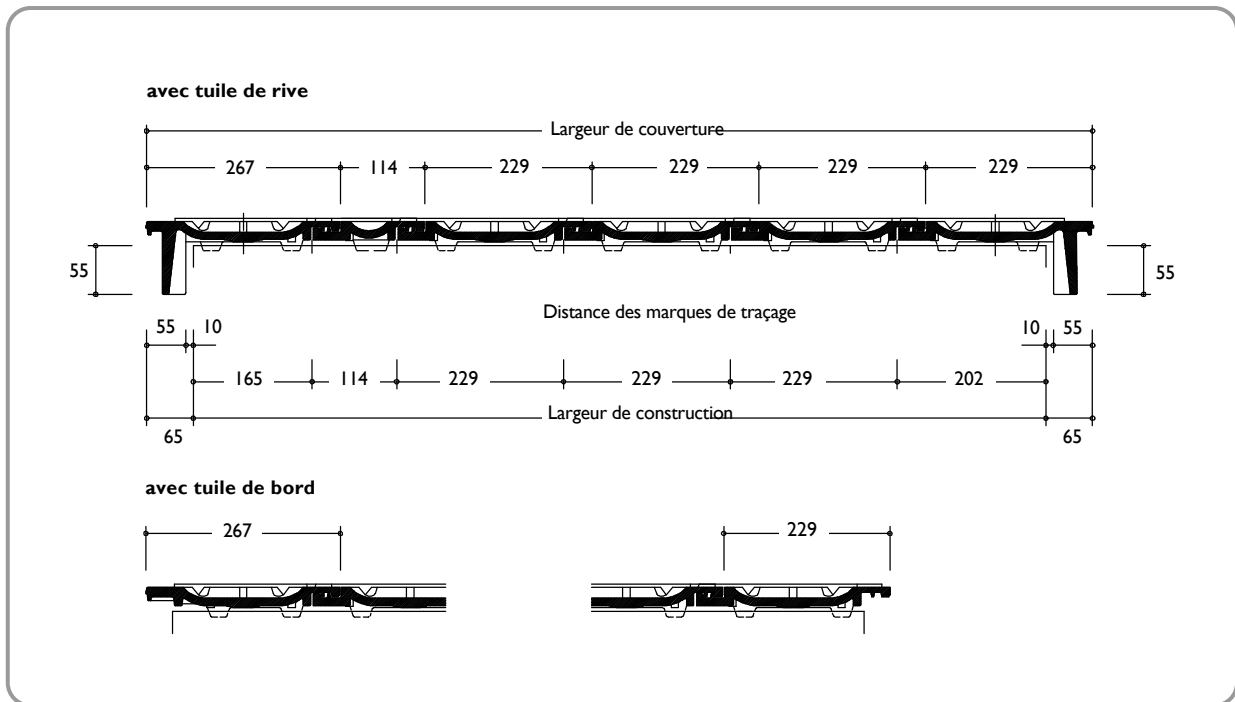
avec tuile de rive

Largeur de couverture

267 114 229 229 229 229

55 55

Distance des marques de traçage

55 10 10 55

165 114 229 229 229 202

Largeur de construction

65 65

avec tuile de bord

267

229